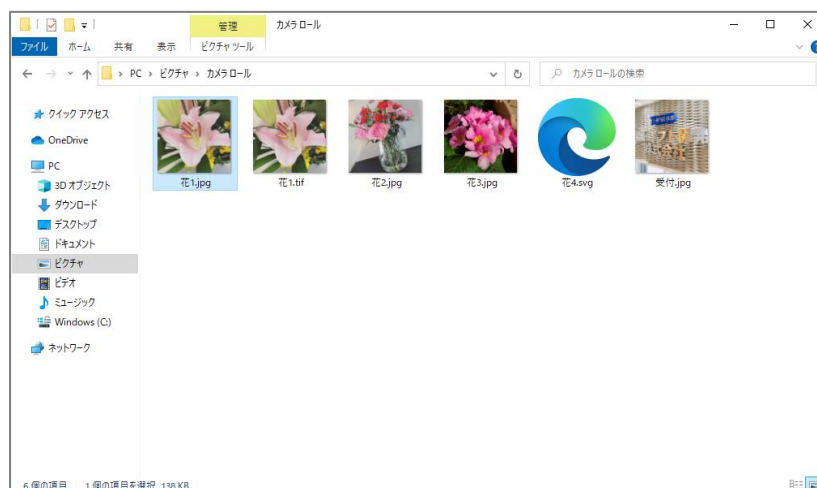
管理 カメラ ロール

ファイル ホーム 共有 表示 ピクチャ ツール

PC › ピクチャ › カメラ ロール

カメラ ロールの検索

クイック アクセス

OneDrive

PC

3D オブジェクト

ダウンロード

デスクトップ

ドキュメント

ピクチャ

ビデオ

ミュージック

Windows (C:)

ネットワーク

花1.jpg

花1.tif

花2.jpg

花3.jpg

花4.svg

受付.jpg

6 個の項目 1 個の項目を選択 138 KB